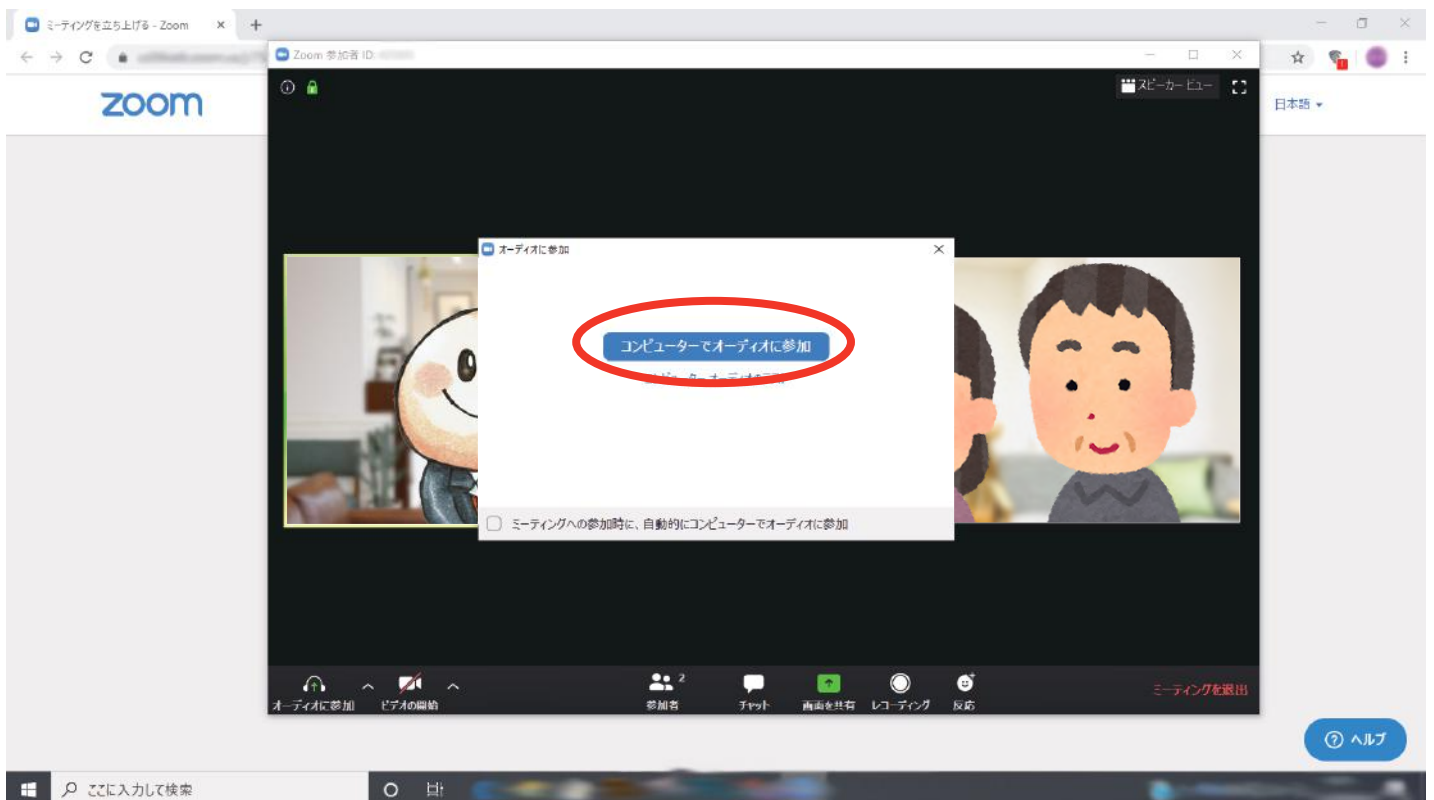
ミーティングを立ち上げる - Zoom

zoom

Zoom 参加者 ID: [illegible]

スピーカー ビュー

日本語

オーディオに参加

コンピューターでオーディオに参加

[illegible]

ミーティングへの参加時に、自動的にコンピューターでオーディオに参加

オーディオに参加

ビデオの開始

参加者 2

チャット

画面を共有

レコーディング

反応

ミーティングを退出

ヘルプ

ここに入力して検索